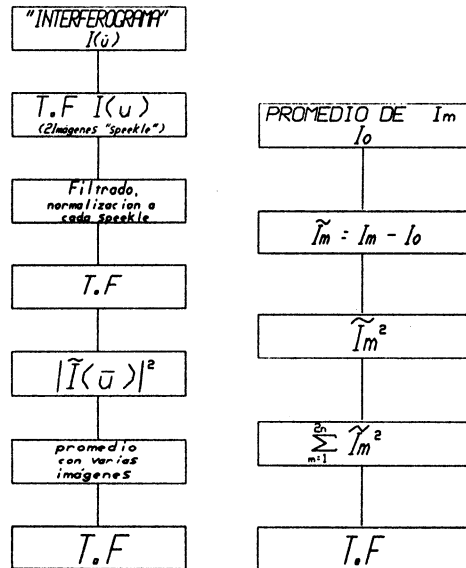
"INTERFEROGRAMA"
$I(\bar{u})$

T.F $I(u)$
(2 imágenes "speekle")

Filtrado, normalización a cada speekle

T.F

$|\tilde{I}(\bar{u})|^2$

promedio con varias imágenes

T.F

PROMEDIO DE $I_m$
$I_0$

$\tilde{I}_m = I_m - I_0$

$\tilde{I}_m^2$

$\sum_{m=1}^{2n} \tilde{I}_m^2$

T.F